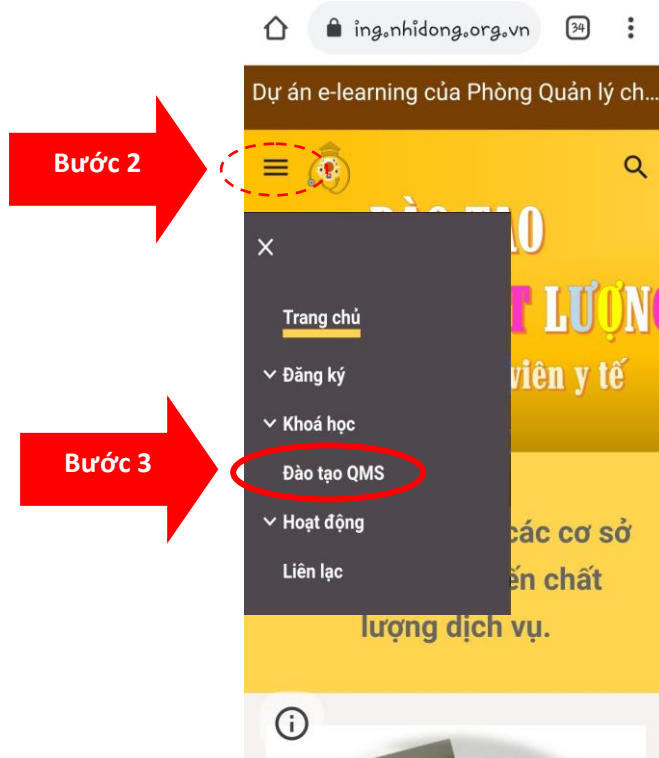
ing.nhidong.org.vn

34

Dự án e-learning của Phòng Quản lý ch...

Bước 2

ĐÀO TẠO

T LƯỢNG

viên y tế

×

Trang chủ

Đăng ký

Khoá học

Bước 3

Đào tạo QMS

Hoạt động

Liên lạc

các cơ sở

ến chất

lượng dịch vụ.